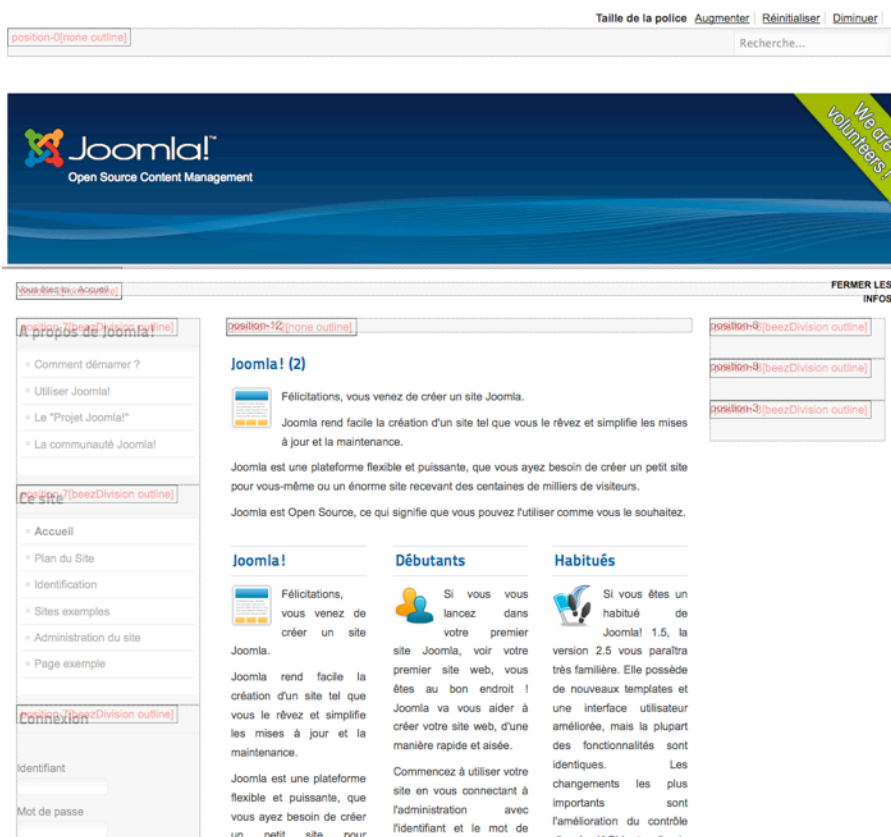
Taille de la police Augmenter Réinitialiser Diminuer

position-0[none outline]

Recherche...

Joomla!™
Open Source Content Management

We are volunteers !

Vous êtes ici : Accueil

FERMER LES INFOS

position-7[beezDivision outline]
A propos de Joomla!

Comment démarrer ?
Utiliser Joomla!
Le "Projet Joomla!"
La communauté Joomla!

position-7[beezDivision outline]
Ce site

Accueil
Plan du Site
Identification
Sites exemples
Administration du site
Page exemple

position-7[beezDivision outline]
Connexion

Identifiant

Mot de passe

position-12[none outline]

Joomla! (2)

Félicitations, vous venez de créer un site Joomla.

Joomla rend facile la création d'un site tel que vous le rêvez et simplifie les mises à jour et la maintenance.

Joomla est une plateforme flexible et puissante, que vous ayez besoin de créer un petit site pour vous-même ou un énorme site recevant des centaines de milliers de visiteurs.

Joomla est Open Source, ce qui signifie que vous pouvez l'utiliser comme vous le souhaitez.

Joomla!

Félicitations, vous venez de créer un site Joomla.

Joomla rend facile la création d'un site tel que vous le rêvez et simplifie les mises à jour et la maintenance.

Joomla est une plateforme flexible et puissante, que vous ayez besoin de créer un petit site pour

Débutants

Si vous vous lancez dans votre premier site Joomla, voir votre premier site web, vous êtes au bon endroit ! Joomla va vous aider à créer votre site web, d'une manière rapide et aisée.

Commencez à utiliser votre site en vous connectant à l'administration avec l'identifiant et le mot de

Habitués

Si vous êtes un habitué de Joomla! 1.5, la version 2.5 vous paraîtra très familière. Elle possède de nouveaux templates et une interface utilisateur améliorée, mais la plupart des fonctionnalités sont identiques. Les changements les plus importants sont l'amélioration du contrôle

position-6[beezDivision outline]
position-8[beezDivision outline]
position-3[beezDivision outline]